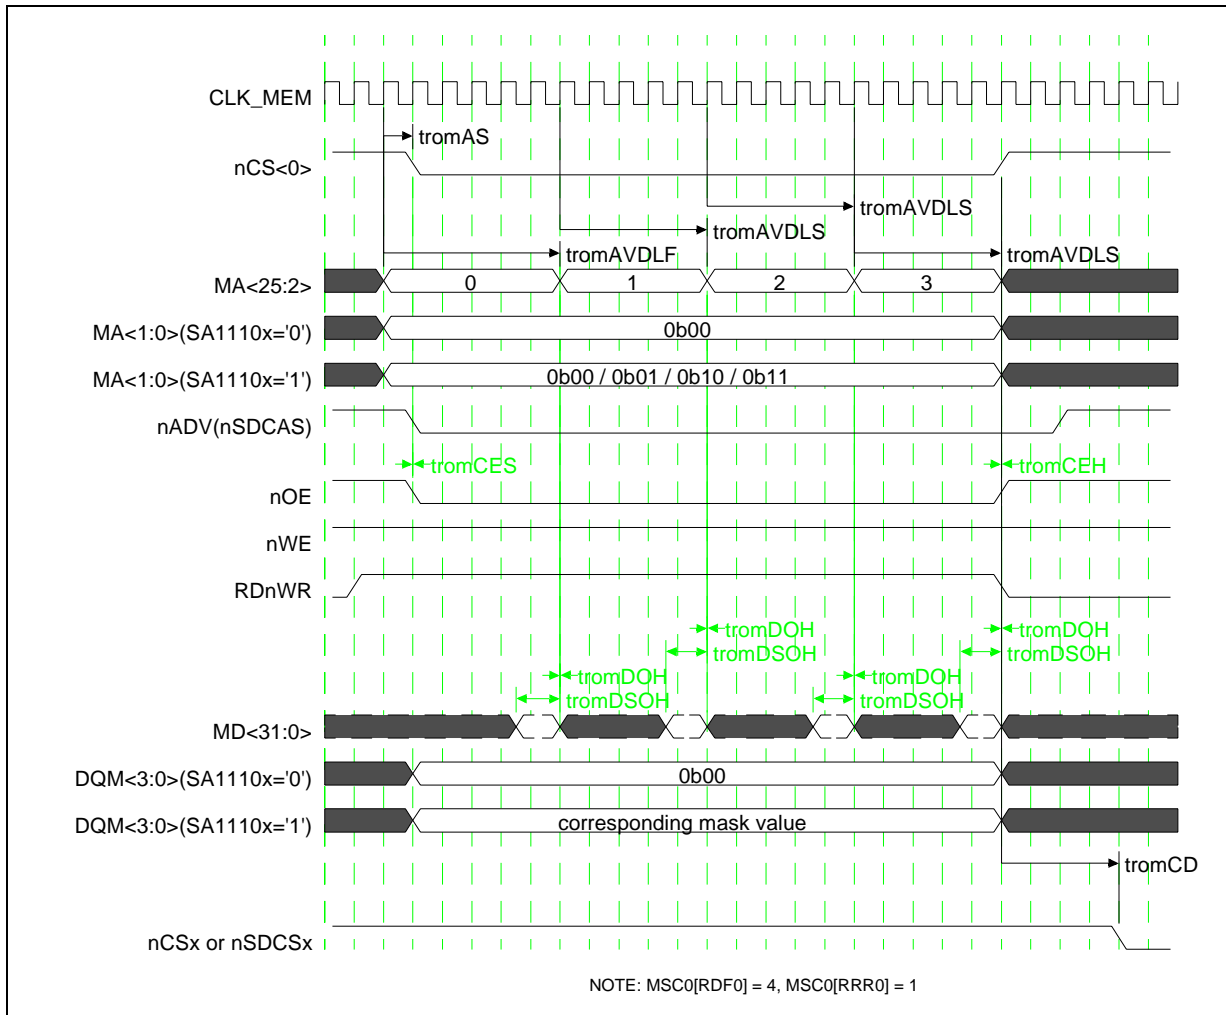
CLK_MEM

tromAS

nCS<0>

tromAVDLS

tromAVDLS

tromAVDLF

tromAVDLS

MA<25:2>

0

1

2

3

MA<1:0>(SA1110x='0')

0b00

MA<1:0>(SA1110x='1')

0b00 / 0b01 / 0b10 / 0b11

nADV(nSDCAS)

tromCES

tromCEH

nOE

nWE

RDnWR

tromDOH

tromDSOH

tromDOH

tromDSOH

tromDOH

tromDSOH

tromDOH

tromDSOH

MD<31:0>

DQM<3:0>(SA1110x='0')

0b00

DQM<3:0>(SA1110x='1')

corresponding mask value

tromCD

nCSx or nSDCSx

NOTE: MSC0[RDF0] = 4, MSC0[RRR0] = 1